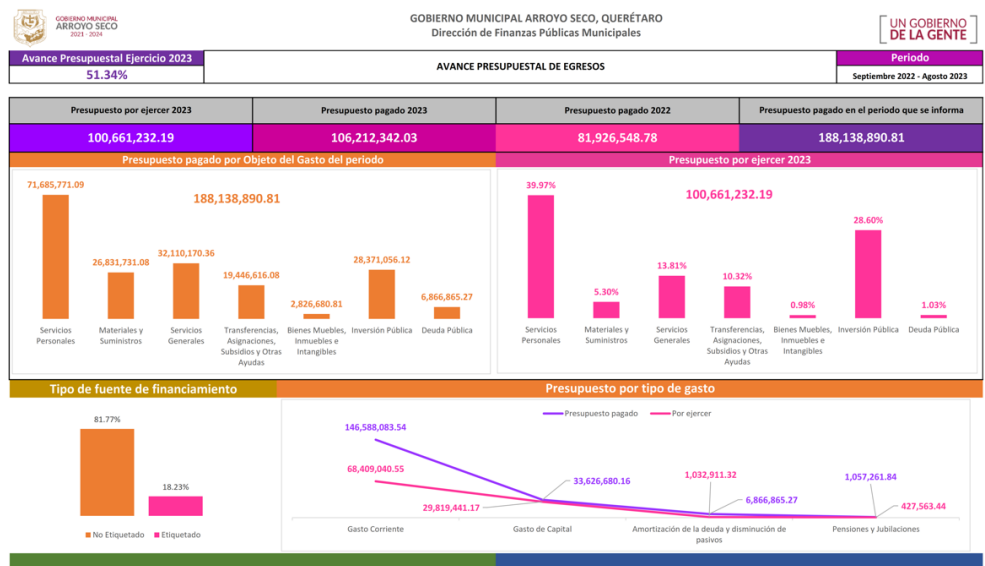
GOBIERNO MUNICIPAL ARROYO SECO 2021 - 2024

GOBIERNO MUNICIPAL ARROYO SECO, QUERÉTARO
Dirección de Finanzas Públicas Municipales

UN GOBIERNO DE LA GENTE

Avance Presupuestal Ejercicio 2023
51.34%

AVANCE PRESUPUESTAL DE EGRESOS

Periodo
Septiembre 2022 - Agosto 2023

| Presupuesto por ejercer 2023 | Presupuesto pagado 2023 | Presupuesto pagado 2022 | Presupuesto pagado en el periodo que se informa |
|---|---|---|---|
| 100,661,232.19 | 106,212,342.03 | 81,926,548.78 | 188,138,890.81 |

Presupuesto pagado por Objeto del Gasto del periodo

188,138,890.81

71,685,771.09
Servicios Personales
26,831,731.08
Materiales y Suministros
32,110,170.36
Servicios Generales
19,446,616.08
Transferencias, Asignaciones, Subsidios y Otras Ayudas
2,826,680.81
Bienes Muebles, Inmuebles e Intangibles
28,371,056.12
Inversión Pública
6,866,865.27
Deuda Pública

Presupuesto por ejercer 2023

100,661,232.19

39.97%
Servicios Personales
5.30%
Materiales y Suministros
13.81%
Servicios Generales
10.32%
Transferencias, Asignaciones, Subsidios y Otras Ayudas
0.98%
Bienes Muebles, Inmuebles e Intangibles
28.60%
Inversión Pública
1.03%
Deuda Pública

Tipo de fuente de financiamiento

81.77%
18.23%
No Etiquetado
Etiquetado

Presupuesto por tipo de gasto

Presupuesto pagado
Por ejercer

146,588,083.54
68,409,040.55
33,626,680.16
29,819,441.17
1,032,911.32
6,866,865.27
1,057,261.84
427,563.44

Gasto Corriente
Gasto de Capital
Amortización de la deuda y disminución de pasivos
Pensiones y Jubilaciones